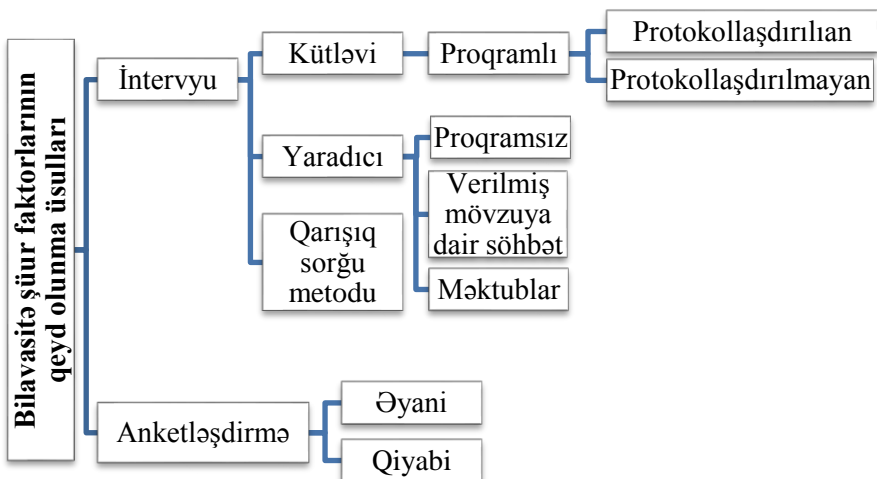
Bilavasitə şüur faktorlarının qeyd olunma üsulları

İntervyu

Kütləvi

Proqramlı

Protokollaşdırılıan

Protokollaşdırılmayan

Yaradıcı

Proqramsız

Verilmiş mövzuya dair söhbət

Məktublar

Qarışıq sorğu metodu

Anketləşdirmə

Əyani

Qiyabi